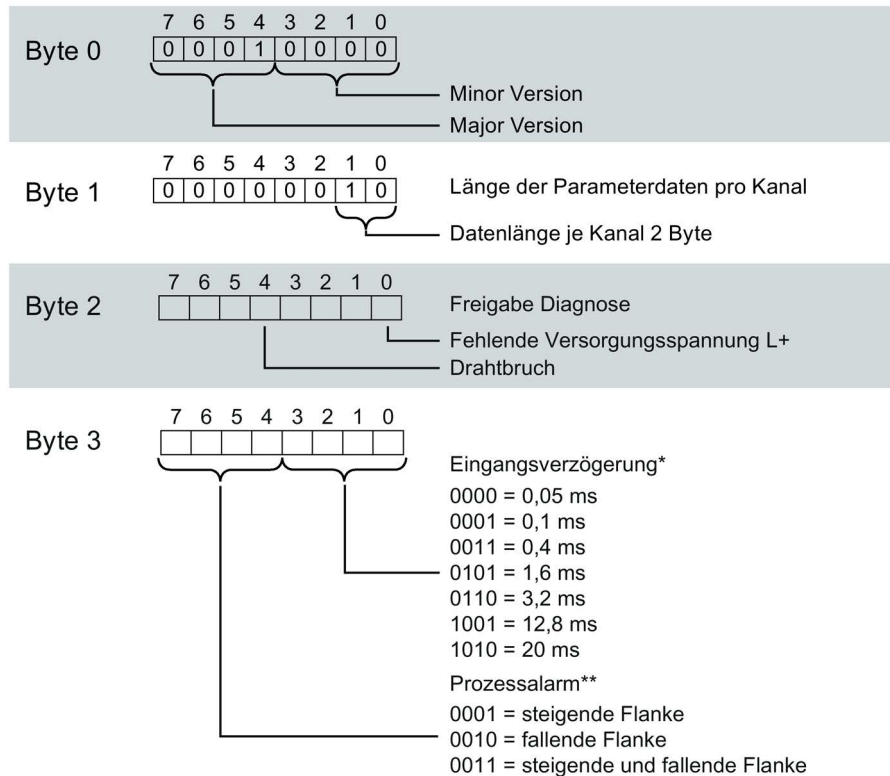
Byte 0

7 6 5 4 3 2 1 0

0 0 0 1 0 0 0 0

Minor Version

Major Version

Byte 1

7 6 5 4 3 2 1 0

0 0 0 0 0 0 1 0

Länge der Parameterdaten pro Kanal

Datenlänge je Kanal 2 Byte

Byte 2

7 6 5 4 3 2 1 0

Freigabe Diagnose

Fehlende Versorgungsspannung L+

Drahtbruch

Byte 3

7 6 5 4 3 2 1 0

Eingangsverzögerung*

0000 = 0,05 ms
0001 = 0,1 ms
0011 = 0,4 ms
0101 = 1,6 ms
0110 = 3,2 ms
1001 = 12,8 ms
1010 = 20 ms

Prozessalarm**

0001 = steigende Flanke
0010 = fallende Flanke
0011 = steigende und fallende Flanke